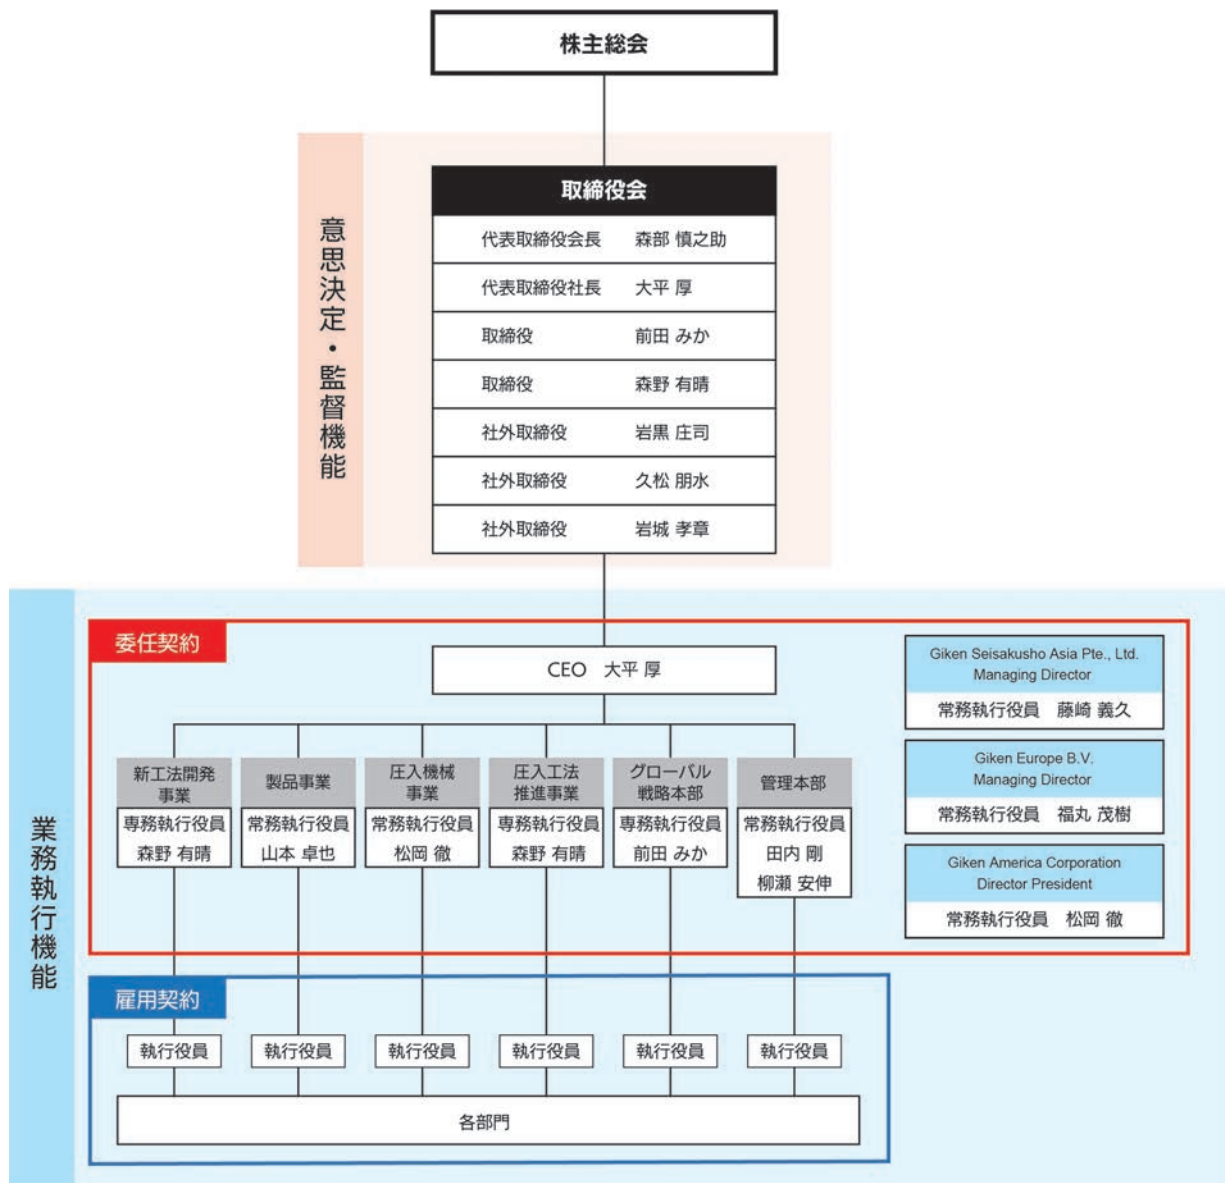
株主総会

意思決定・監督機能

取締役会

| | |
|---|---|
| 代表取締役会長 | 森部 慎之助 |
| 代表取締役社長 | 大平 厚 |
| 取締役 | 前田 みか |
| 取締役 | 森野 有晴 |
| 社外取締役 | 岩黒 庄司 |
| 社外取締役 | 久松 朋水 |
| 社外取締役 | 岩城 孝章 |

業務執行機能

委任契約

CEO 大平 厚

新工法開発事業
専務執行役員
森野 有晴

製品事業
常務執行役員
山本 卓也

圧入機械事業
常務執行役員
松岡 徹

圧入工法推進事業
専務執行役員
森野 有晴

グローバル戦略本部
専務執行役員
前田 みか

管理本部
常務執行役員
田内 剛
柳瀬 安伸

Giken Seisakusho Asia Pte., Ltd.
Managing Director
常務執行役員 藤崎 義久

Giken Europe B.V.
Managing Director
常務執行役員 福丸 茂樹

Giken America Corporation
Director President
常務執行役員 松岡 徹

雇用契約

執行役員

執行役員

執行役員

執行役員

執行役員

執行役員

各部門